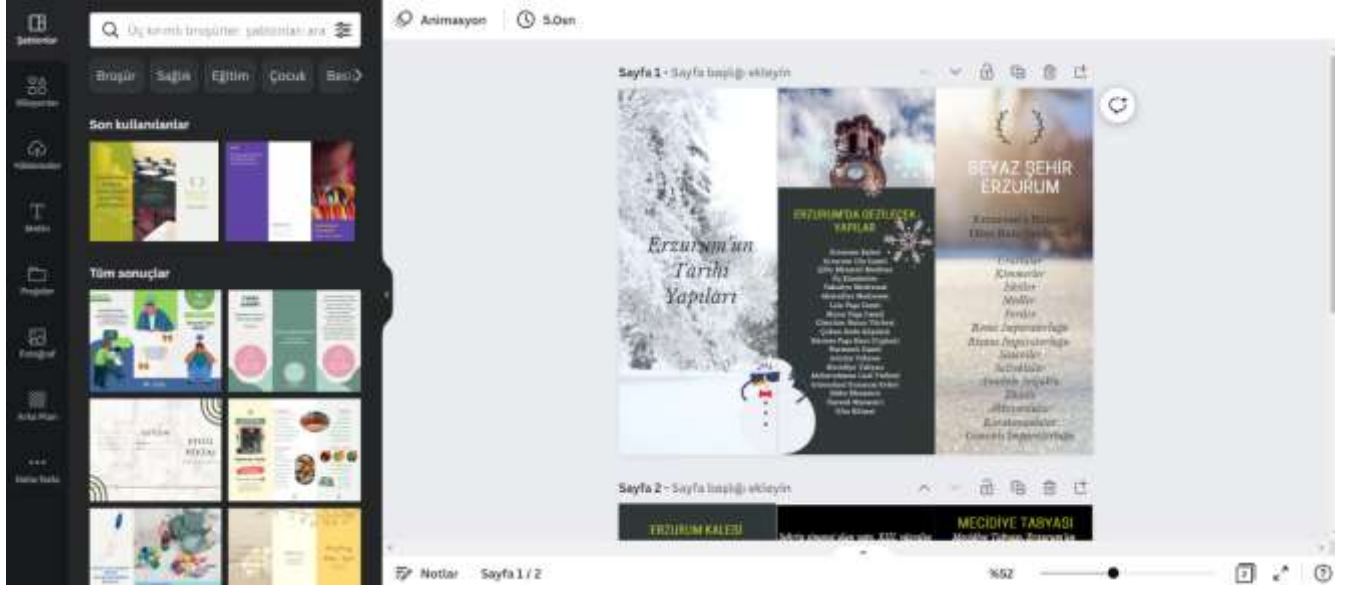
Şablonlar
Öğeler
Yüklemeler
Metin
Projeler
Fotoğraf
Arka Plan
Daha fazla

Üç kırımlı broşürler şablonları ara

Broşür Sağlık Eğitim Çocuk Basi

Son kullanılanlar

Tüm sonuçlar

Animasyon 5.0sn

Sayfa 1 - Sayfa başlığı ekleyin

Erzurum'un Tarihi Yapıları

ERZURUM'DA GEZİLECEK YAPILAR

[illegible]

BEYAZ ŞEHİR ERZURUM

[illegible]

Urartular
Kimmerler
İskitler
Medler
Persler
Roma İmparatorluğu
Bizans İmparatorluğu
Sasaniler
Selçuklular
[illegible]
İlhanlı
Akkoyunlular
Karakoyunlular
Osmanlı İmparatorluğu

Sayfa 2 - Sayfa başlığı ekleyin

ERZURUM KALESİ

MECİDİYE TABYASI

Notlar Sayfa 1 / 2 %52